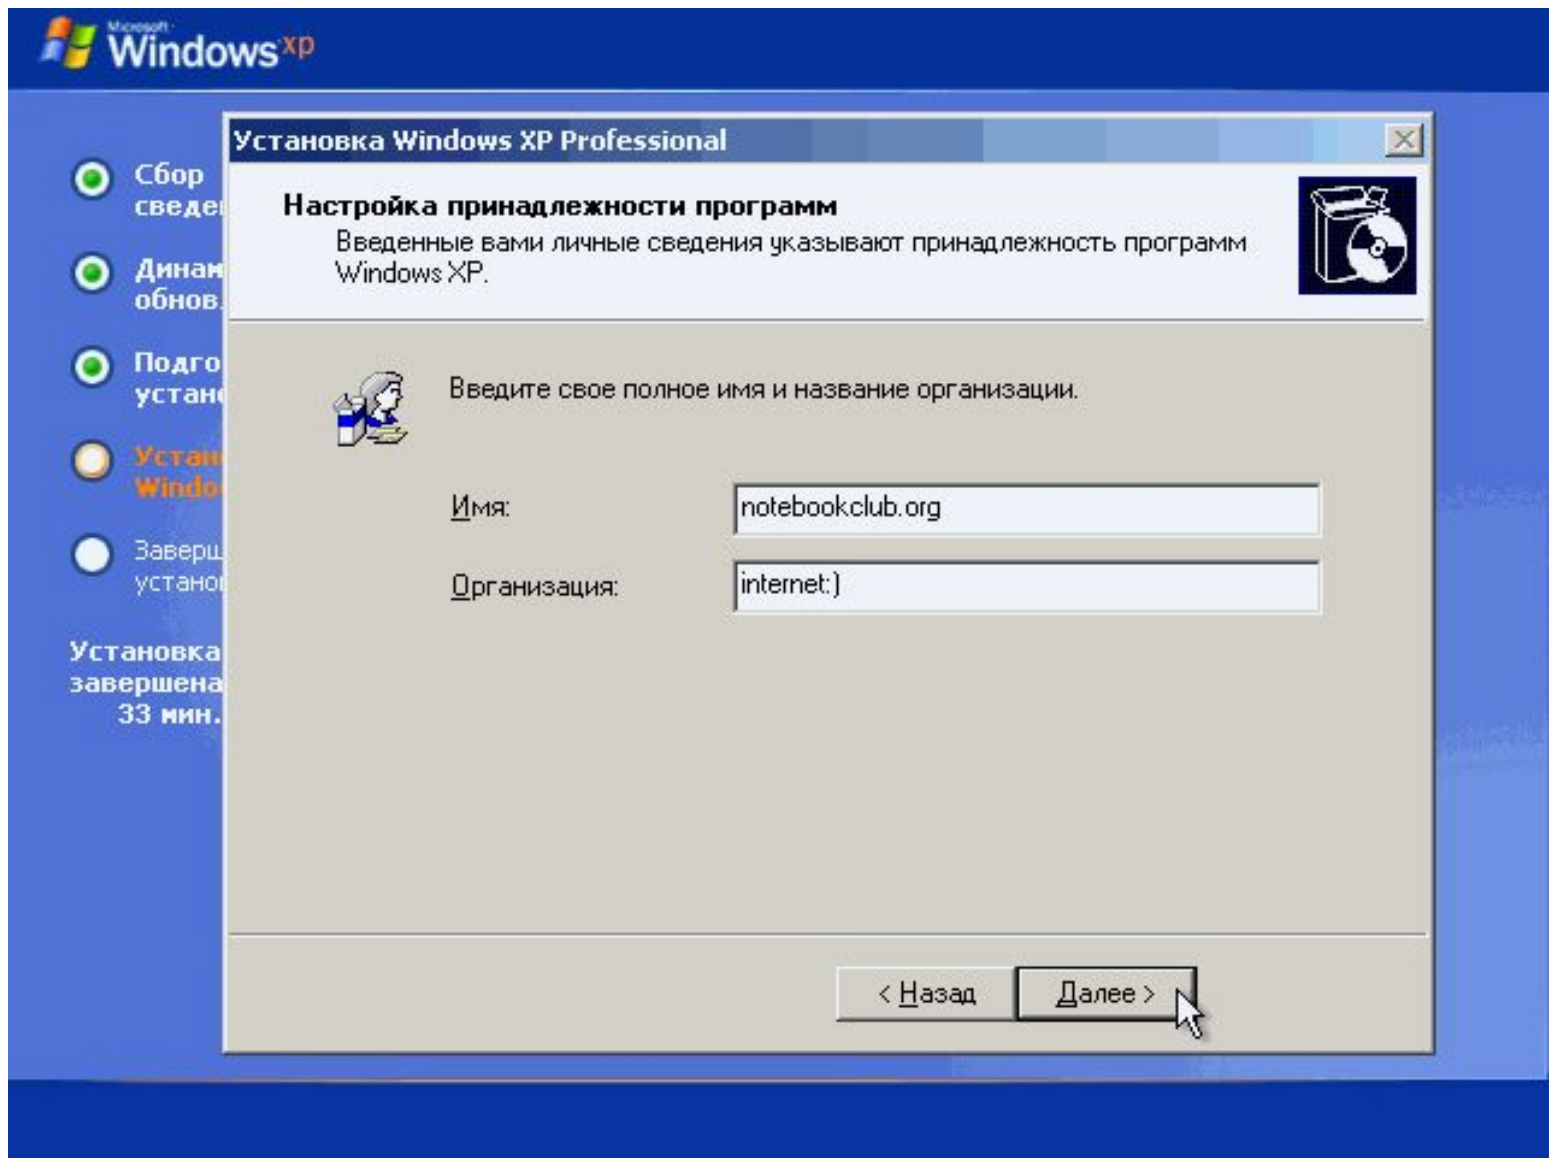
Microsoft Windows xp

Сбор сведе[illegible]

Динам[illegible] обнов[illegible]

Подго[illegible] устан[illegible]

Устан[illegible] Windo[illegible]

Заверш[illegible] устано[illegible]

Установка завершена 33 мин.

Установка Windows XP Professional

Настройка принадлежности программ

Введенные вами личные сведения указывают принадлежность программ Windows XP.

Введите свое полное имя и название организации.

Имя: notebookclub.org

Организация: internet:)

< Назад

Далее >